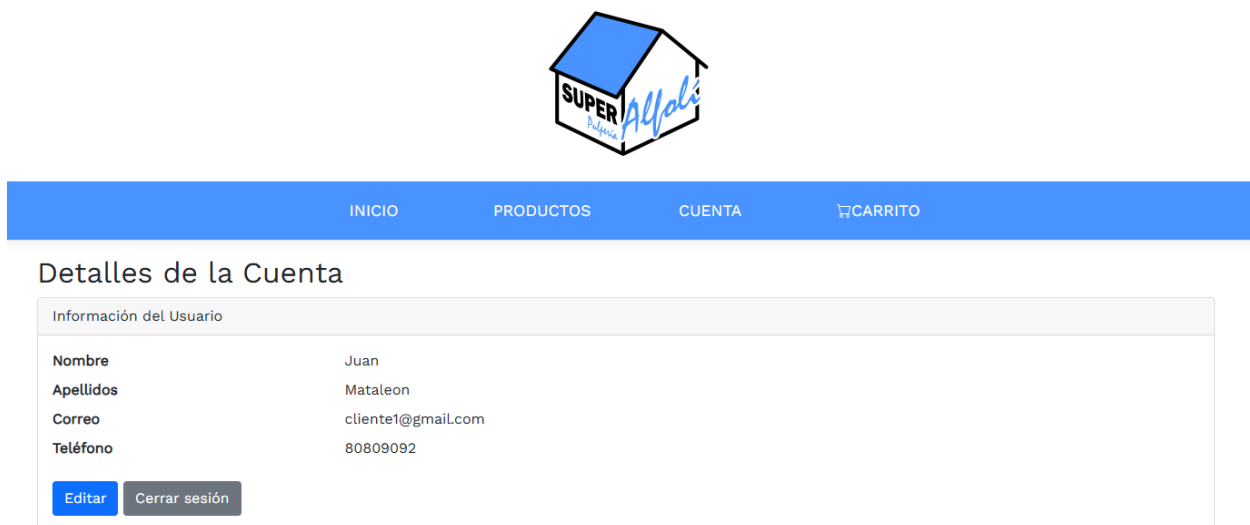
SUPER Pulpería Alfoli

INICIO PRODUCTOS CUENTA CARRITO

Detalles de la Cuenta

Información del Usuario

| | |
|---|---|
| Nombre | Juan |
| Apellidos | Mataleon |
| Correo | cliente1@gmail.com |
| Teléfono | 80809092 |

Editar Cerrar sesión